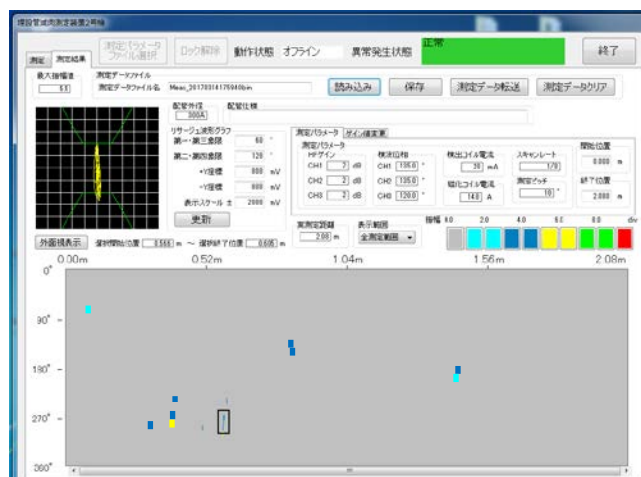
埋設管减肉測定装置2号機

測定 | 測定結果 | 測定パラメータファイル選択 | ロック解除 | 動作状態 オフライン | 異常発生状態 | 正常 | 終了

最大振幅値 5.1

測定データファイル
測定データファイル名 Meas_20170314175940.bin

読み込み | 保存 | 測定データ転送 | 測定データクリア

配管外径 300A
配管仕様

リサージュ波形グラフ
第一・第三象限 60 °
第二・第四象限 120 °
+V座標 800 mV
-V座標 800 mV
表示スケール ± 2000 mV
更新

測定パラメータ | ゲイン値変更
測定パラメータ
HFゲイン
CH1 2 dB
CH2 2 dB
CH3 2 dB
検波位相
CH1 135.0 °
CH2 135.0 °
CH3 120.0 °
検出コイル電流 20 mA
磁化コイル電流 14.0 A
スキャンレート 1/20
測定ピッチ 10 °
開始位置 0.000 m
終了位置 2.080 m

実測定距離 2.08 m
表示範囲 全測定範囲

振幅 0.0 2.0 4.0 6.0 8.0 div

外面視表示 | 探傷開始位置 0.566 m ~ 探傷終了位置 0.606 m

0.00m 0.52m 1.04m 1.56m 2.08m
0° 90° 180° 270° 360°